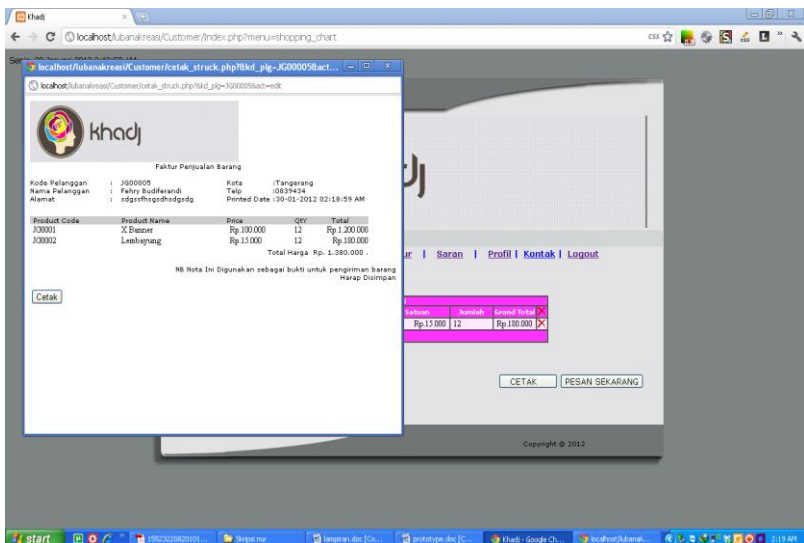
Khadj

localhost/lubanakreasi/Customer/Index.php?menu=shopping_chart

localhost/lubanakreasi/Customer/cetak_struck.php?kd_plg=JG00005&act...

localhost/lubanakreasi/Customer/cetak_struck.php?kd_plg=JG00005&act=edit

khadj

Faktur Penjualan Barang

Kode Pelanggan : JG00005
Nama Pelanggan : Fehry Budiferandi
Alamat : sdgssfhsgsdhsdgsdg

Kota :Tangerang
Telp :0839434
Printed Date :30-01-2012 02:18:59 AM

| Product Code | Product Name | Price | QtY | Total |
|---|---|---|---|---|
| JG0001 | X Banner | Rp.100.000 | 12 | Rp.1.200.000 |
| JG0002 | Lembayung | Rp.15.000 | 12 | Rp.180.000 |

Total Harga Rp. 1.380.000 .

NB Nota Ini Digunakan sebagai bukti untuk pengiriman barang
Harap Disimpan

Cetak

ur | Saran | Profil | Kontak | Logout

| Satuan | Jumlah | Grand Total |
|---|---|---|
| Rp.15.000 | 12 | Rp.180.000 |

CETAK PESAN SEKARANG

Copyright @ 2012

start | Skripsi nur | lampiran.doc | prototype.doc | Khadi - Google Ch... | localhost/lubanak... | 2:19 AM